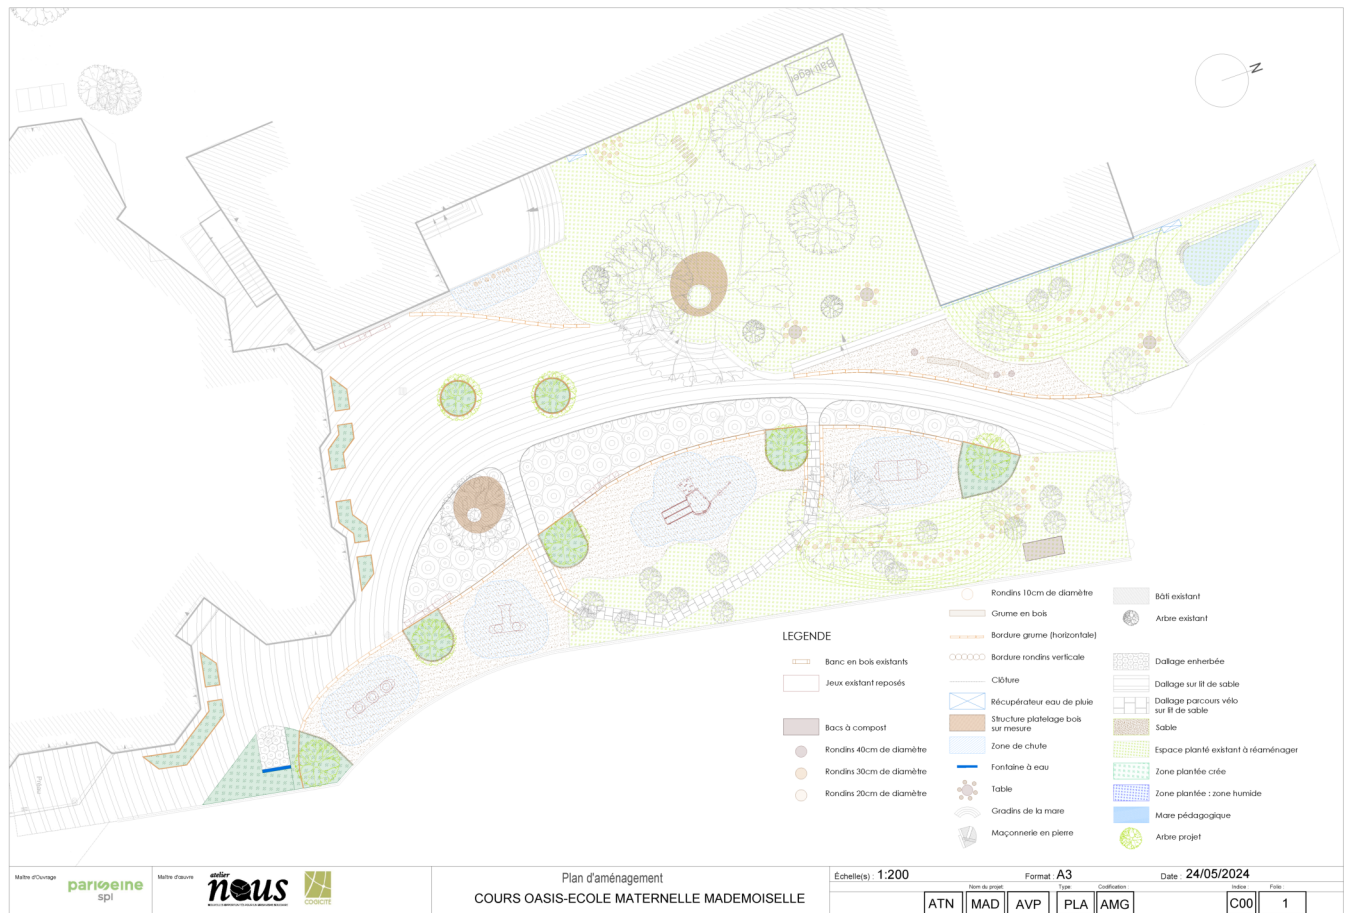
N

LEGENDE

Banc en bois existants
Jeux existant reposés
Bacs à compost
Rondins 40cm de diamètre
Rondins 30cm de diamètre
Rondins 20cm de diamètre

Rondins 10cm de diamètre
Grume en bois
Bordure grume (horizontale)
Bordure rondins verticale
Clôture
Récupérateur eau de pluie
Structure platelage bois sur mesure
Zone de chute
Fontaine à eau
Table
Gradins de la mare
Maçonnerie en pierre

Bâti existant
Arbre existant
Dallage enherbée
Dallage sur lit de sable
Dallage parcours vélo sur lit de sable
Sable
Espace planté existant à réaménager
Zone plantée crée
Zone plantée : zone humide
Mare pédagogique
Arbre projet

Maître d'Ouvrage
parisseine spl
Maître d'œuvre
atelier nous
CODICITE

Plan d'aménagement
COURS OASIS-ECOLE MATERNELLE MADEMOISELLE

Echelle(s) : 1:200
Format : A3
Date : 24/05/2024
Nom du projet
Type
Codification
Indice
Folio
ATN | MAD | AVP | PLA | AMG | C00 | 1